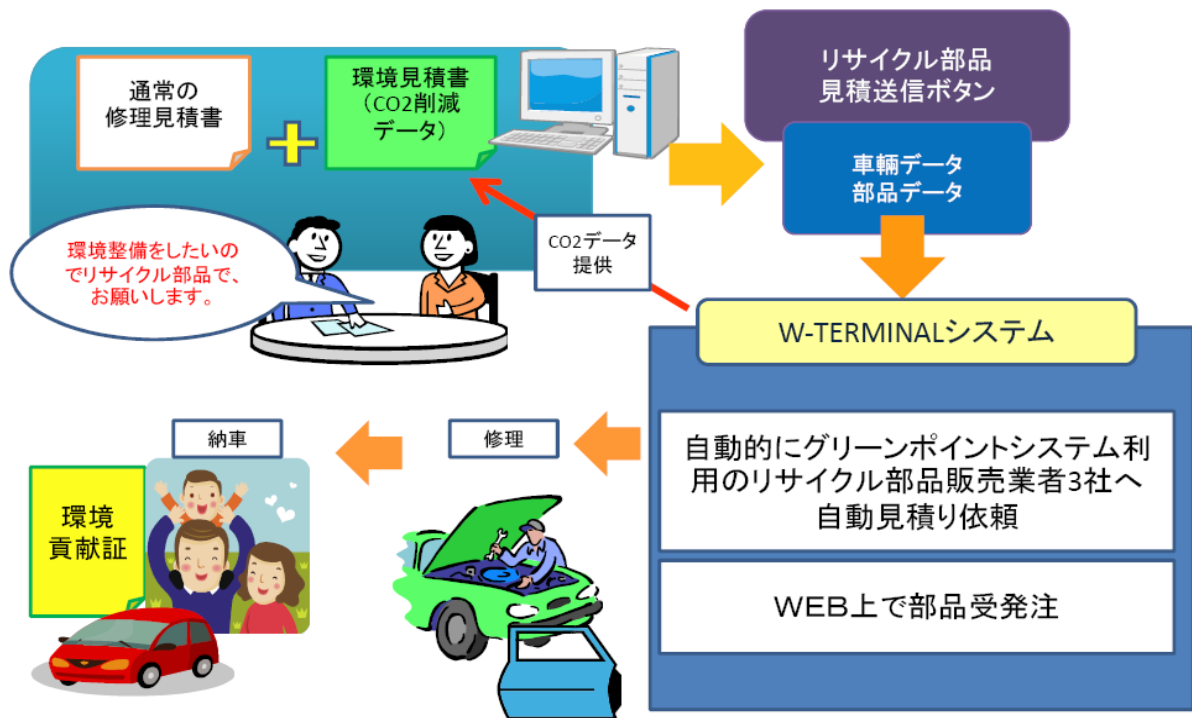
通常の修理見積書

環境見積書（CO2削減データ）

リサイクル部品見積送信ボタン

車輌データ
部品データ

環境整備をしたいのでリサイクル部品で、お願いします。

CO2データ提供

W-TERMINALシステム

自動的にグリーンポイントシステム利用のリサイクル部品販売業者3社へ自動見積り依頼

WEB上で部品受発注

修理

納車

環境貢献証